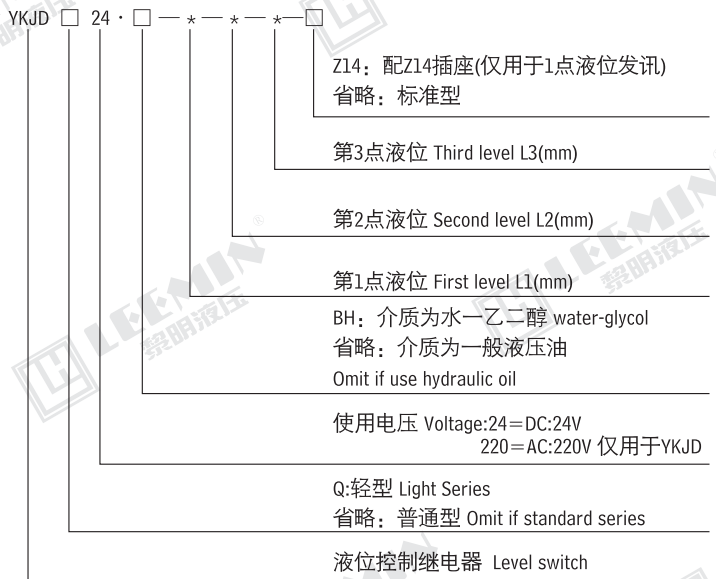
YKJD □ 24 · □ — * — * — * —□

Z14：配Z14插座(仅用于1点液位发讯)
省略：标准型

第3点液位 Third level L3(mm)

第2点液位 Second level L2(mm)

第1点液位 First level L1(mm)

BH：介质为水一乙二醇 water-glycol
省略：介质为一般液压油
Omit if use hydraulic oil

使用电压 Voltage:24＝DC:24V
220＝AC:220V 仅用于YKJD

Q:轻型 Light Series
省略：普通型 Omit if standard series

液位控制继电器 Level switch

LEEMIN 黎明液压